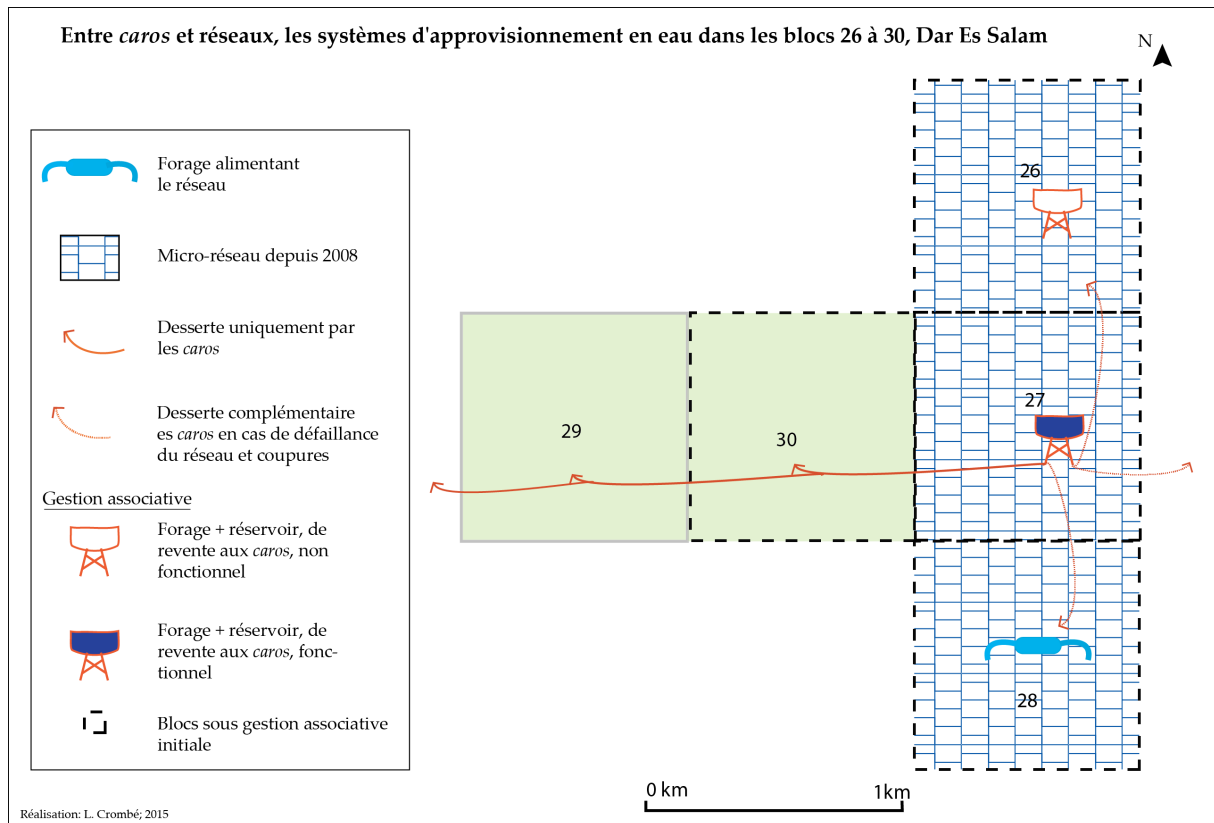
Entre *caros* et réseaux, les systèmes d'approvisionnement en eau dans les blocs 26 à 30, Dar Es Salam

N

Forage alimentant le réseau

Micro-réseau depuis 2008

Desserte uniquement par les *caros*

Desserte complémentaire es *caros* en cas de défaillance du réseau et coupures

Gestion associative

Forage + réservoir, de revente aux *caros*, non fonctionnel

Forage + réservoir, de revente aux *caros*, fonctionnel

Blocs sous gestion associative initiale

26

27

28

29

30

0 km

1km

Réalisation: L. Crombé; 2015